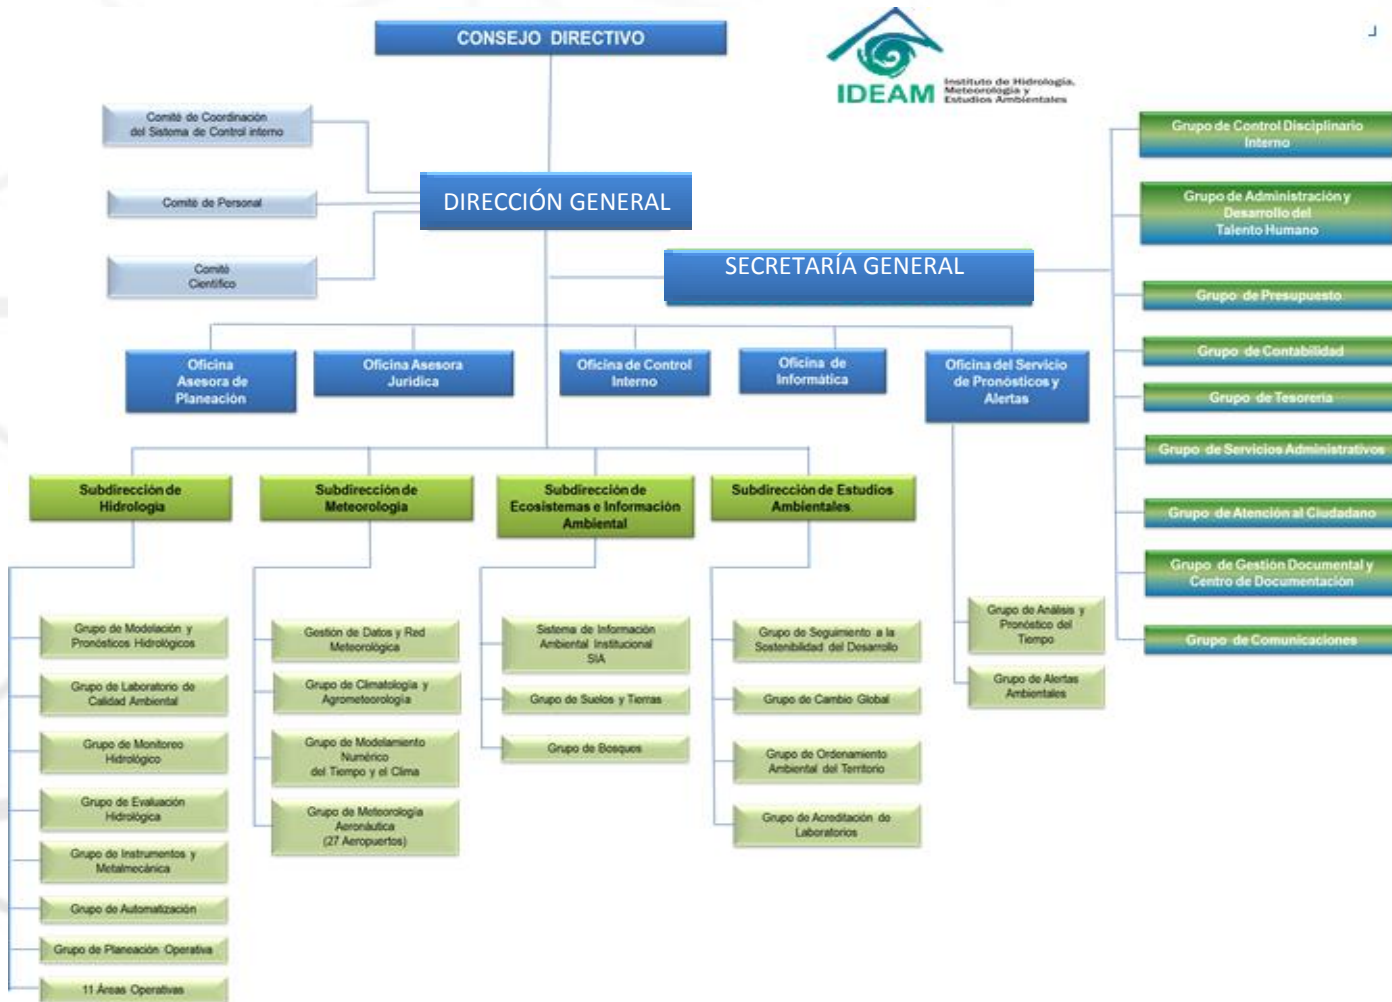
CONSEJO DIRECTIVO

IDEAM Instituto de Hidrología, Meteorología y Estudios Ambientales

Comité de Coordinación del Sistema de Control interno

Comité de Personal

Comité Científico

DIRECCIÓN GENERAL

SECRETARÍA GENERAL

Grupo de Control Disciplinario Interno

Grupo de Administración y Desarrollo del Talento Humano

Grupo de Presupuesto

Grupo de Contabilidad

Grupo de Tesorería

Grupo de Servicios Administrativos

Grupo de Atención al Ciudadano

Grupo de Gestión Documental y Centro de Documentación

Grupo de Comunicaciones

Oficina Asesora de Planeación

Oficina Asesora Jurídica

Oficina de Control Interno

Oficina de Informática

Oficina del Servicio de Pronósticos y Alertas

Grupo de Análisis y Pronóstico del Tiempo

Grupo de Alertas Ambientales

Subdirección de Hidrología

Grupo de Modelación y Pronósticos Hidrológicos

Grupo de Laboratorio de Calidad Ambiental

Grupo de Monitoreo Hidrológico

Grupo de Evaluación Hidrológica

Grupo de Instrumentos y Metalmecánica

Grupo de Automatización

Grupo de Planeación Operativa

11 Áreas Operativas

Subdirección de Meteorología

Gestión de Datos y Red Meteorológica

Grupo de Climatología y Agrometeorología

Grupo de Modelamiento Numérico del Tiempo y el Clima

Grupo de Meteorología Aeronáutica (27 Aeropuertos)

Subdirección de Ecosistemas e Información Ambiental

Sistema de Información Ambiental Institucional SIA

Grupo de Suelos y Tierras

Grupo de Bosques

Subdirección de Estudios Ambientales

Grupo de Seguimiento a la Sostenibilidad del Desarrollo

Grupo de Cambio Global

Grupo de Ordenamiento Ambiental del Territorio

Grupo de Acreditación de Laboratorios